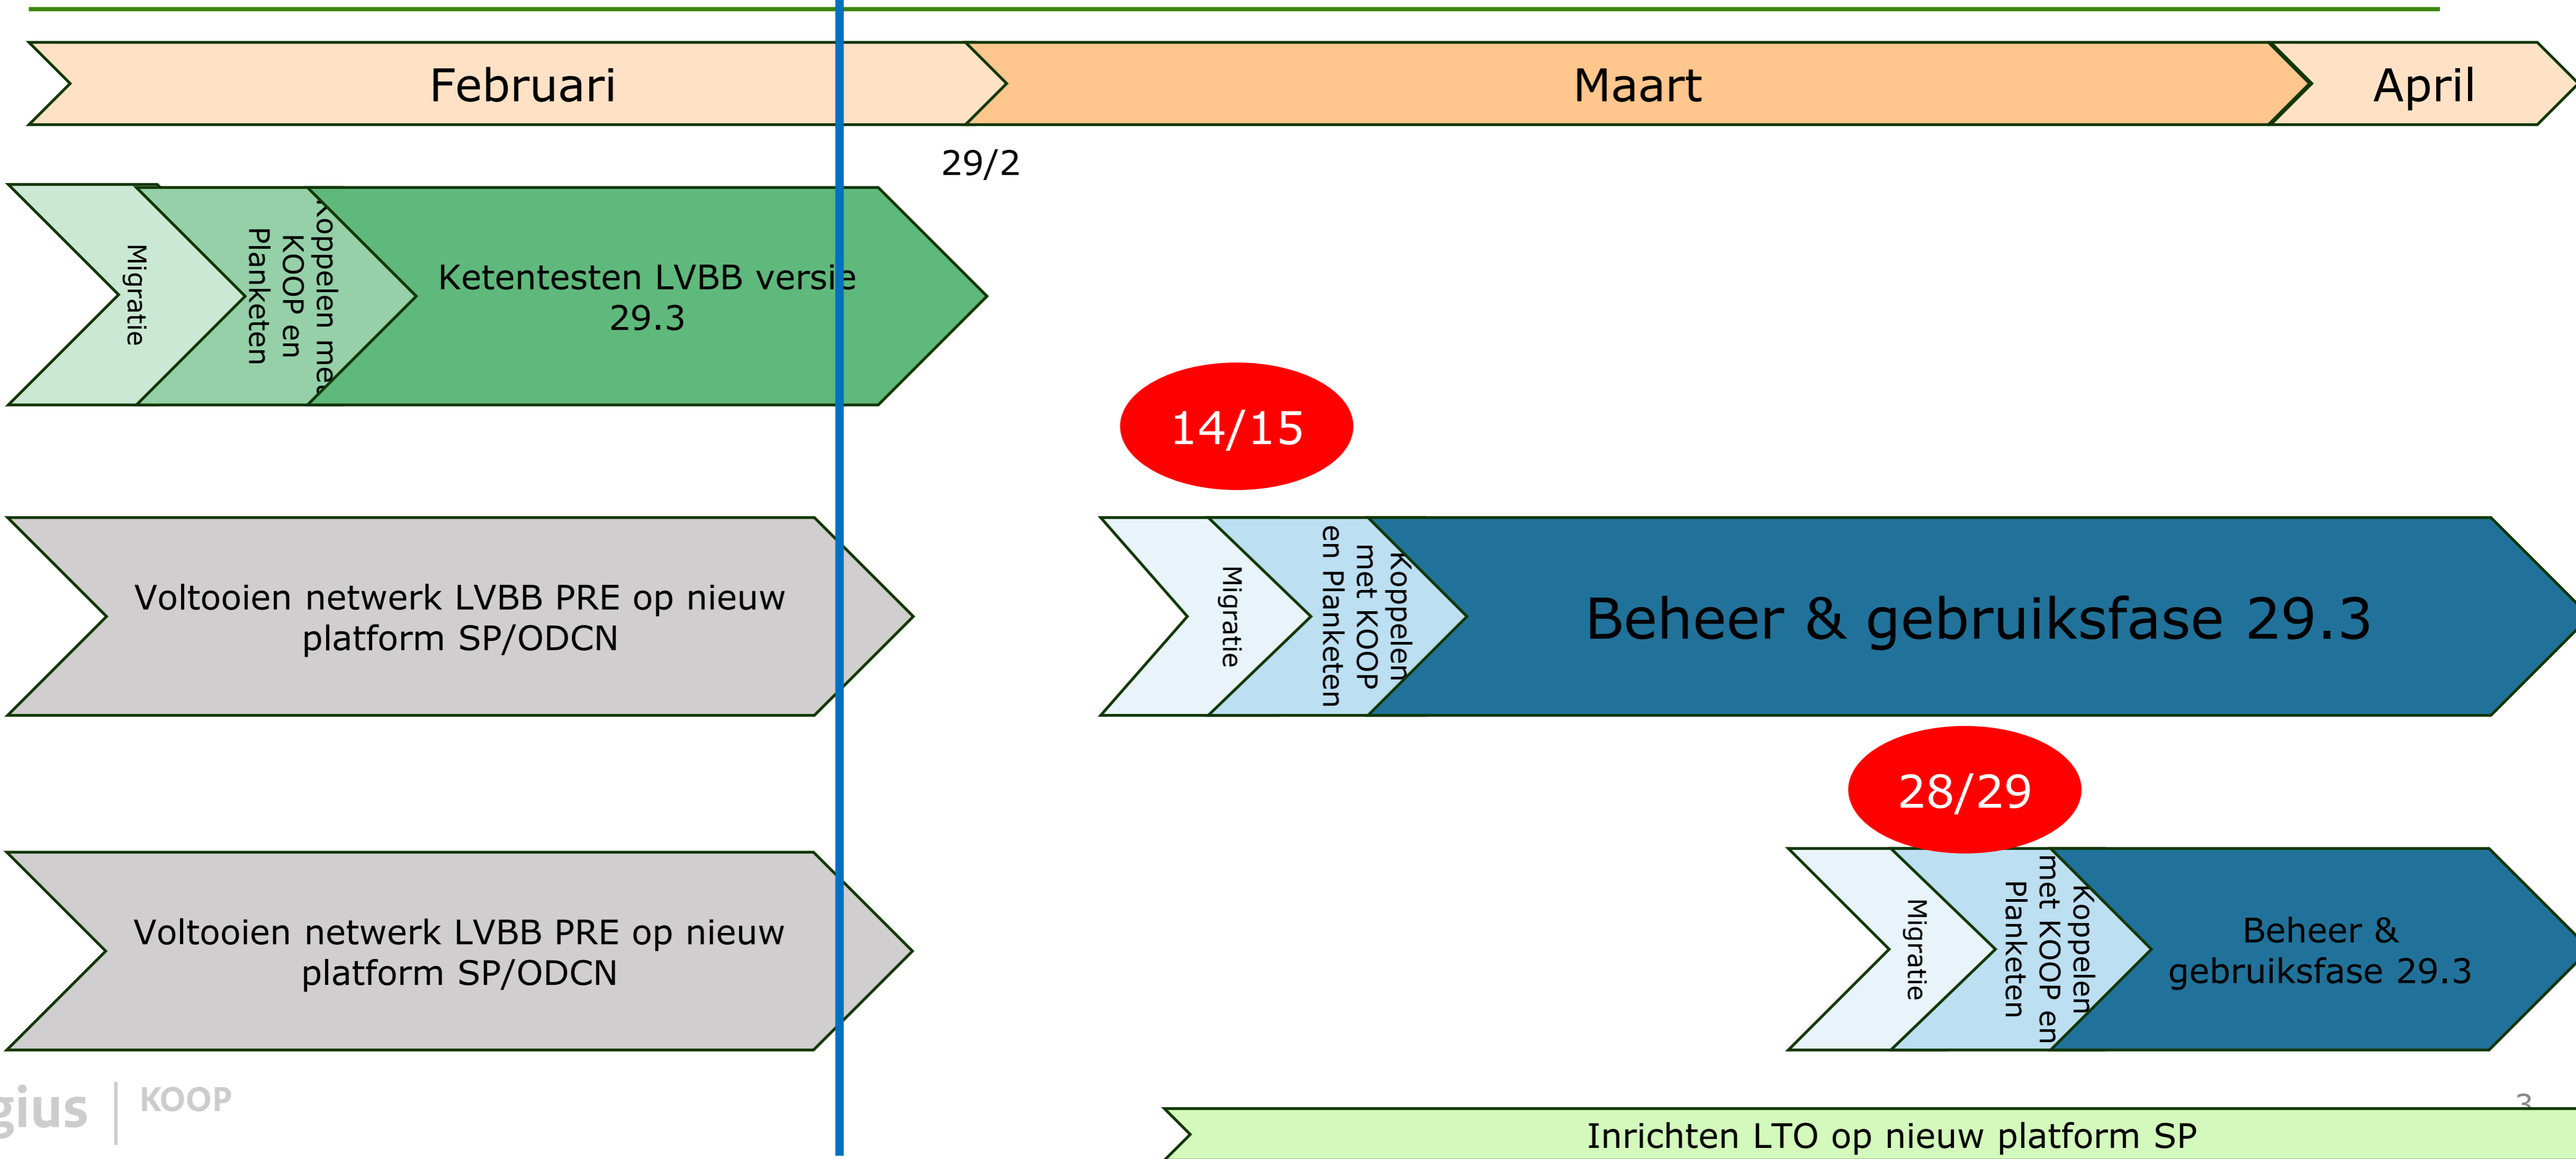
Februari
Maart
April
29/2

Migratie
Koppelen met KOOP en Planketen
Ketentesten LVBB versie 29.3

14/15

Voltooien netwerk LVBB PRE op nieuw platform SP/ODCN

Migratie
Koppelen met KOOP en Planketen
Beheer & gebruiksfase 29.3

28/29

Voltooien netwerk LVBB PRE op nieuw platform SP/ODCN

Migratie
Koppelen met KOOP en Planketen
Beheer & gebruiksfase 29.3

gius | KOOP

Inrichten LTO op nieuw platform SP
3